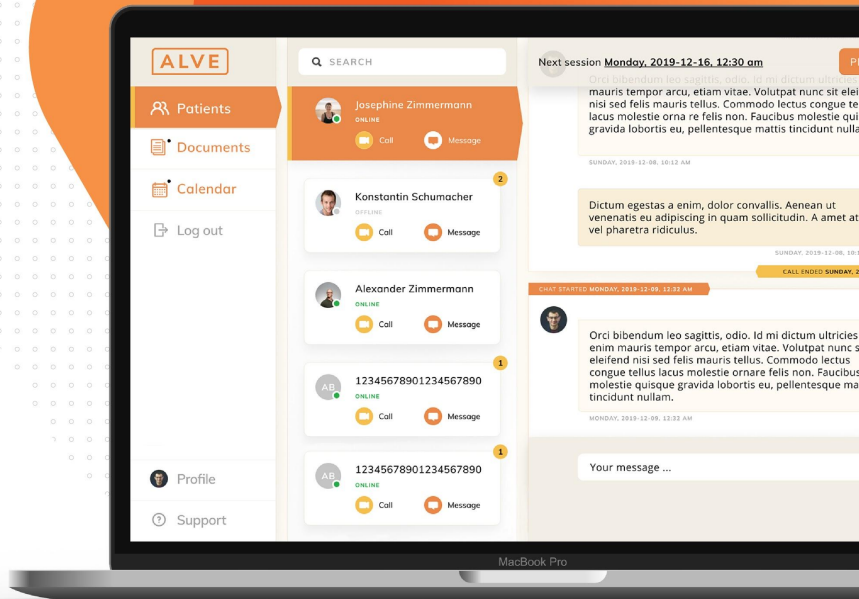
ALVE

Patients

Documents

Calendar

Log out

Profile

Support

SEARCH

Josephine Zimmermann
ONLINE
Call
Message

2
Konstantin Schumacher
OFFLINE
Call
Message

Alexander Zimmermann
ONLINE
Call
Message

1
AB
12345678901234567890
ONLINE
Call
Message

1
AB
12345678901234567890
ONLINE
Call
Message

Next session Monday, 2019-12-16, 12:30 am

Orci bibendum leo sagittis, odio. Id mi dictum ultricies mauris tempor arcu, etiam vitae. Volutpat nunc sit elei nisi sed felis mauris tellus. Commodo lectus congue te lacus molestie orna re felis non. Faucibus molestie qui gravida lobortis eu, pellentesque mattis tincidunt nulla

SUNDAY, 2019-12-08, 10:12 AM

Dictum egestas a enim, dolor convallis. Aenean ut venenatis eu adipiscing in quam sollicitudin. A amet at vel pharetra ridiculus.

SUNDAY, 2019-12-08, 10:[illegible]

CALL ENDED SUNDAY, 2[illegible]

CHAT STARTED MONDAY, 2019-12-09, 12:32 AM

Orci bibendum leo sagittis, odio. Id mi dictum ultricies enim mauris tempor arcu, etiam vitae. Volutpat nunc s eleifend nisi sed felis mauris tellus. Commodo lectus congue tellus lacus molestie ornare felis non. Faucibus molestie quisque gravida lobortis eu, pellentesque ma tincidunt nullam.

MONDAY, 2019-12-09, 12:32 AM

Your message ...

MacBook Pro